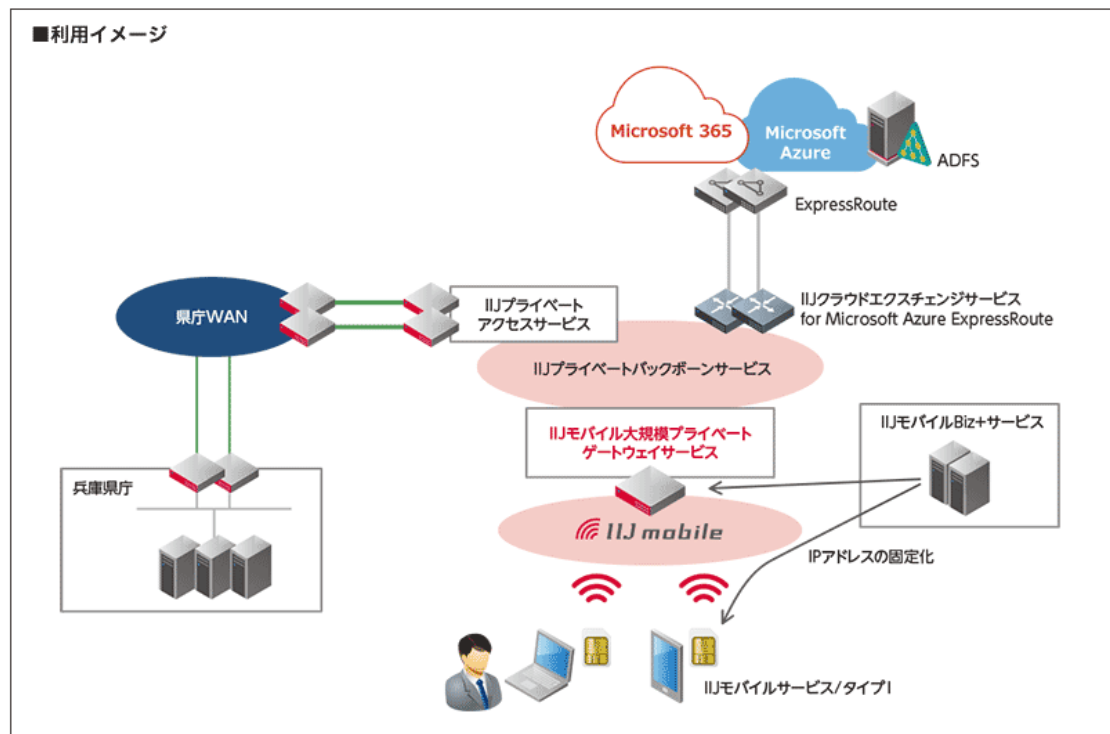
■利用イメージ

Microsoft 365

Microsoft Azure

ADFS

ExpressRoute

IIJクラウドエクスチェンジサービス for Microsoft Azure ExpressRoute

県庁WAN

IIJプライベートアクセスサービス

IIJプライベートバックボーンサービス

IIJモバイル大規模プライベートゲートウェイサービス

IIJモバイルBiz+サービス

兵庫県庁

IIJ mobile

IPアドレスの固定化

IIJモバイルサービス/タイプI